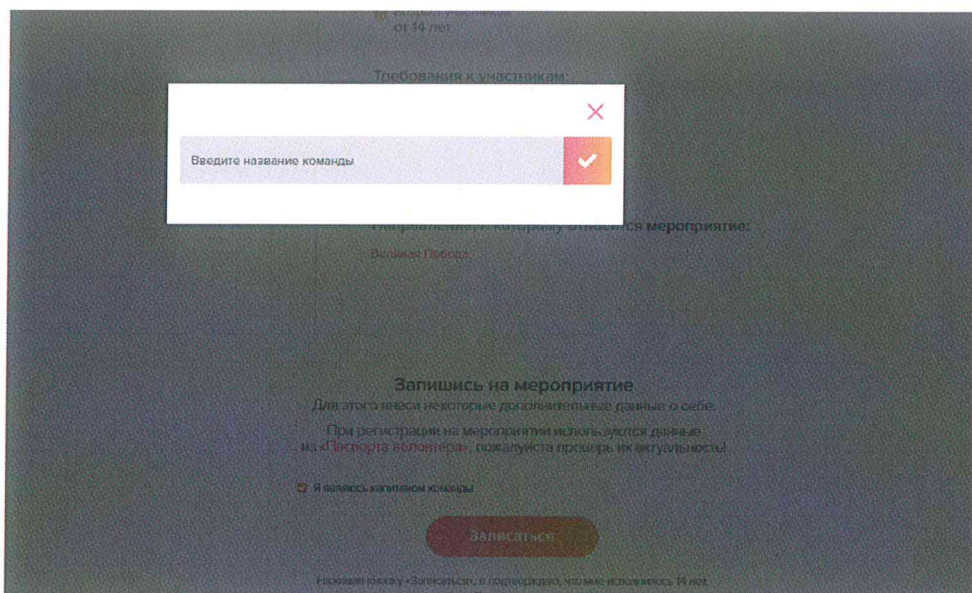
Возраст участников
от 14 лет

Требования к участникам:

×

Введите название команды

Направление, к которому относится мероприятие:
Великая Победа

Запишись на мероприятие
Для этого внеси некоторые дополнительные данные о себе.
При регистрации на мероприятии используются данные из «Паспорта волонтера», пожалуйста проверь их актуальность!

Я являюсь капитаном команды

Записаться

Нажимая кнопку «Записаться», я подтверждаю, что мне исполнилось 14 лет